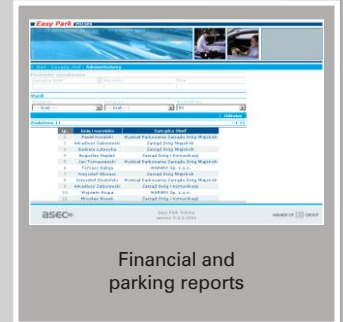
Easy Park POLSKA

Administratorzy

Znaleziono: 11

| Lp. | Imię i nazwisko | Zarządca Wref |
|---|---|---|
| 1 | Paweł Kowalski | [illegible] |
| 2 | Arkadiusz Zakrzewski | Zarząd Dróg Miejskich |
| 3 | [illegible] | Zarząd Dróg Miejskich |
| 4 | Bogusław Majdan | Zarząd Dróg i Komunikacji |
| 5 | Jan Tomaszewski | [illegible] |
| 6 | Tomasz Kaługa | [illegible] |
| 7 | Krzysztof Nikonow | Zarząd Dróg Miejskich |
| 8 | Krzysztof Skalmirski | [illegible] |
| 9 | Arkadiusz Zakrzewski | Zarząd Dróg i Komunikacji |
| 10 | Wojciech Kopya | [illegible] |
| 11 | Mirosław Nowak | Zarząd Dróg i Komunikacji |

asec

Easy Park Polska
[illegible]

MEMBER OF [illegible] GROUP

Financial and parking reports